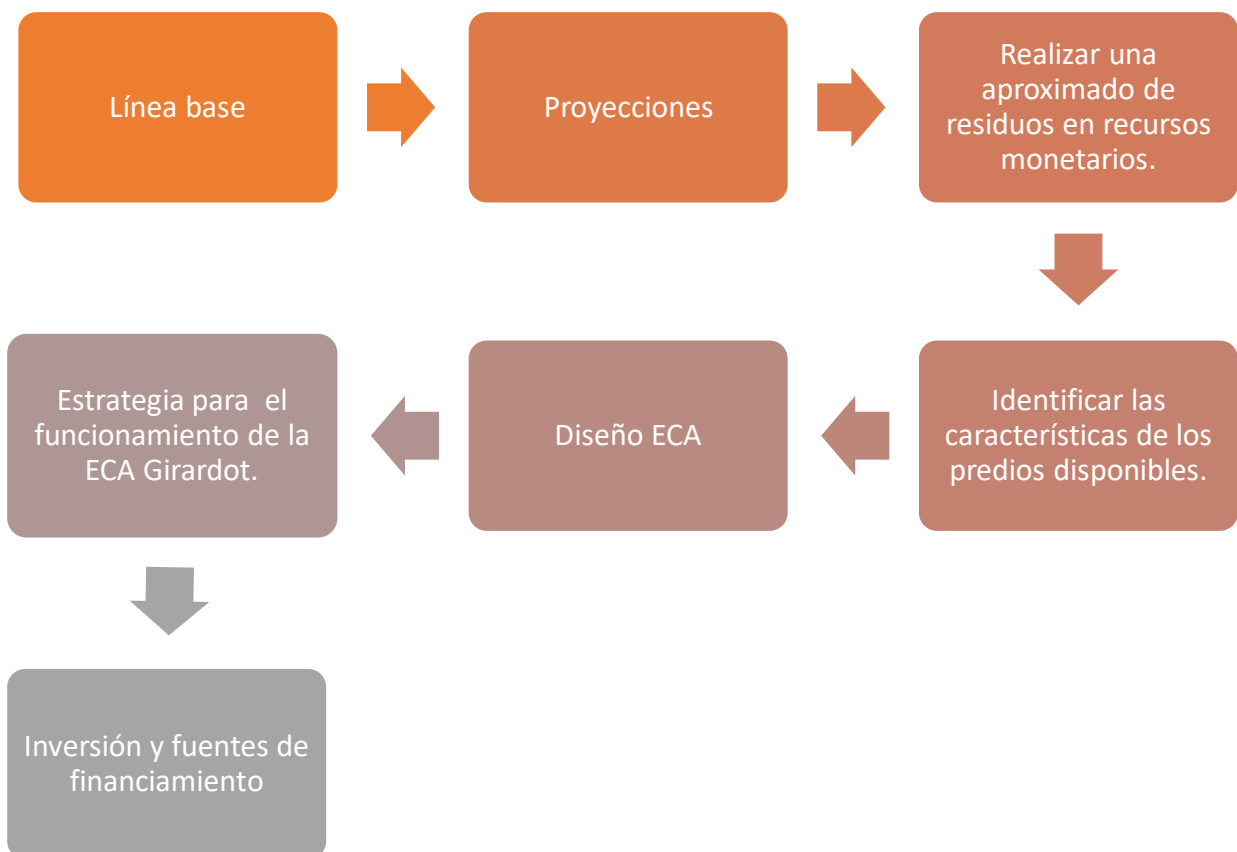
Línea base

Proyecciones

Realizar una aproximado de residuos en recursos monetarios.

Identificar las características de los predios disponibles.

Diseño ECA

Estrategia para el funcionamiento de la ECA Girardot.

Inversión y fuentes de financiamiento